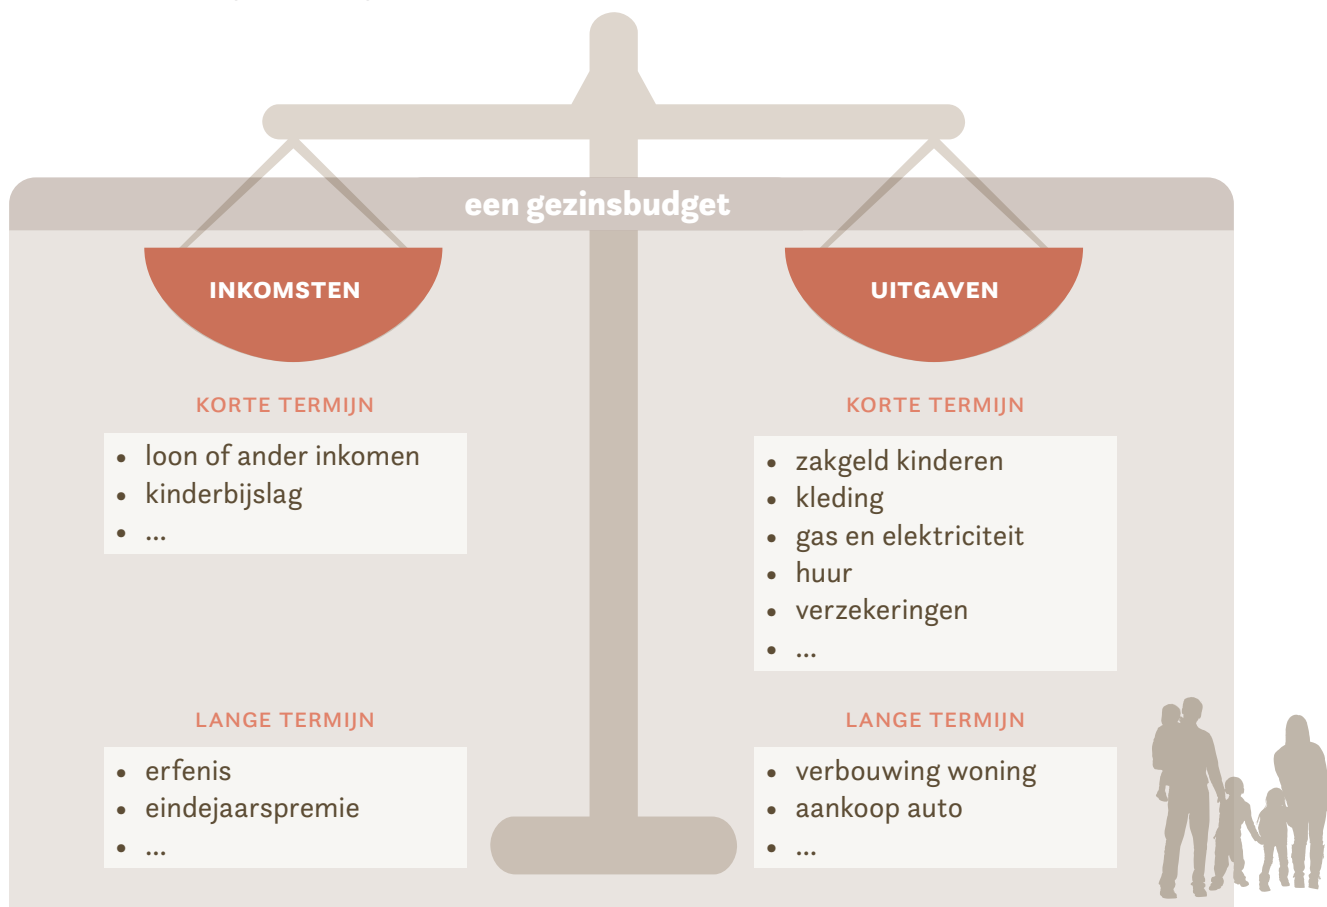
een gezinsbudget

INKOMSTEN

KORTE TERMIJN

- loon of ander inkomen
- kinderbijslag
- ...

LANGE TERMIJN

- erfenis
- eindejaarspremie
- ...

UITGAVEN

KORTE TERMIJN

- zakgeld kinderen
- kleding
- gas en elektriciteit
- huur
- verzekeringen
- ...

LANGE TERMIJN

- verbouwing woning
- aankoop auto
- ...